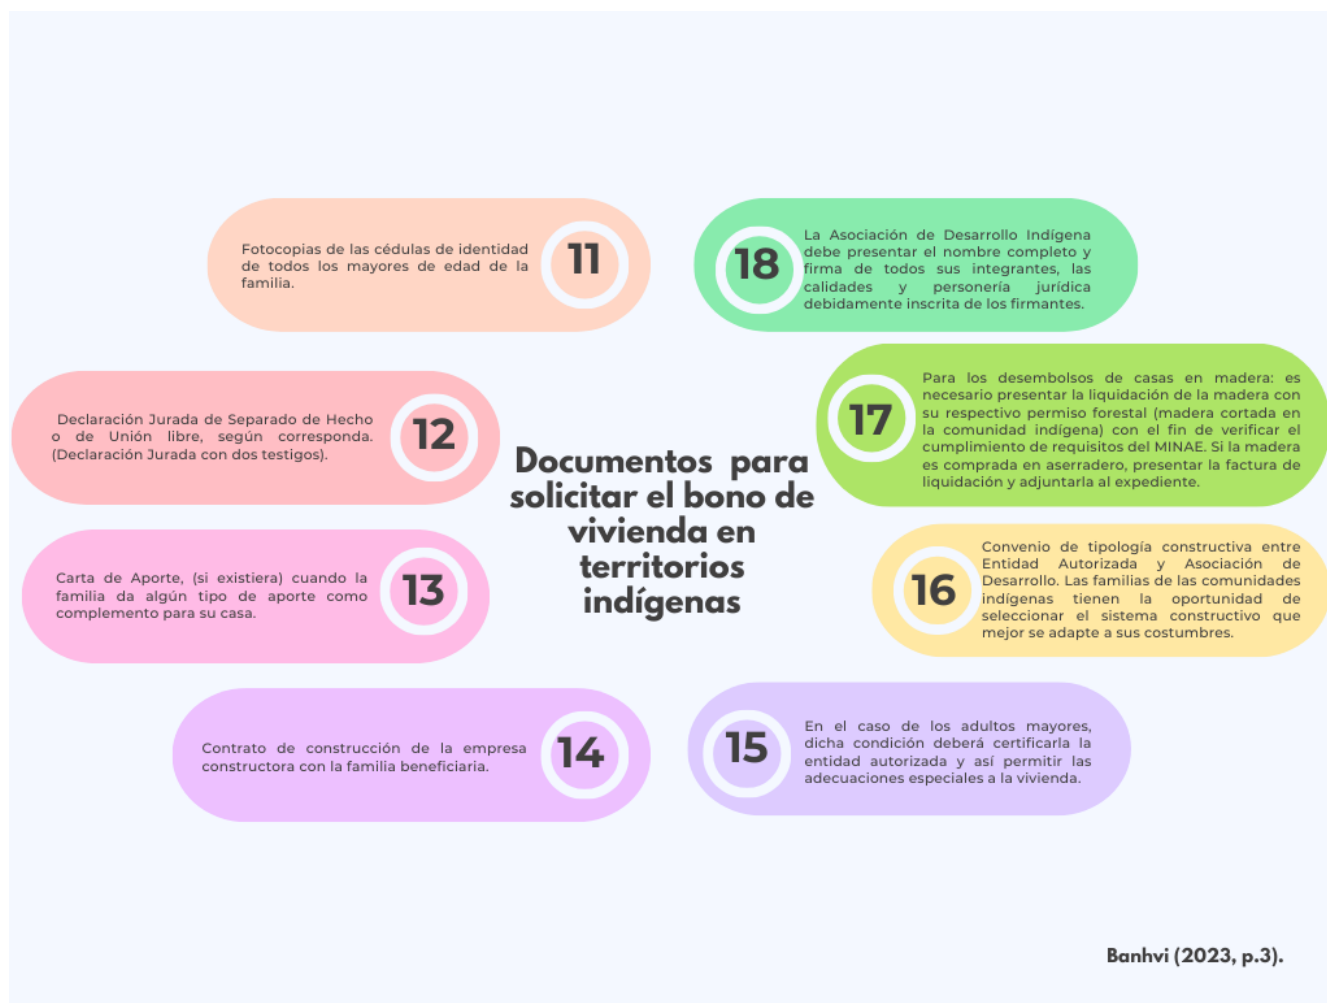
Documentos para solicitar el bono de vivienda en territorios indígenas

11
Fotocopias de las cédulas de identidad de todos los mayores de edad de la familia.

12
Declaración Jurada de Separado de Hecho o de Unión libre, según corresponda. (Declaración Jurada con dos testigos).

13
Carta de Aporte, (si existiera) cuando la familia da algún tipo de aporte como complemento para su casa.

14
Contrato de construcción de la empresa constructora con la familia beneficiaria.

18
La Asociación de Desarrollo Indígena debe presentar el nombre completo y firma de todos sus integrantes, las calidades y personería jurídica debidamente inscrita de los firmantes.

17
Para los desembolsos de casas en madera: es necesario presentar la liquidación de la madera con su respectivo permiso forestal (madera cortada en la comunidad indígena) con el fin de verificar el cumplimiento de requisitos del MINAE. Si la madera es comprada en aserradero, presentar la factura de liquidación y adjuntarla al expediente.

16
Convenio de tipología constructiva entre Entidad Autorizada y Asociación de Desarrollo. Las familias de las comunidades indígenas tienen la oportunidad de seleccionar el sistema constructivo que mejor se adapte a sus costumbres.

15
En el caso de los adultos mayores, dicha condición deberá certificarla la entidad autorizada y así permitir las adecuaciones especiales a la vivienda.

Banhvi (2023, p.3).